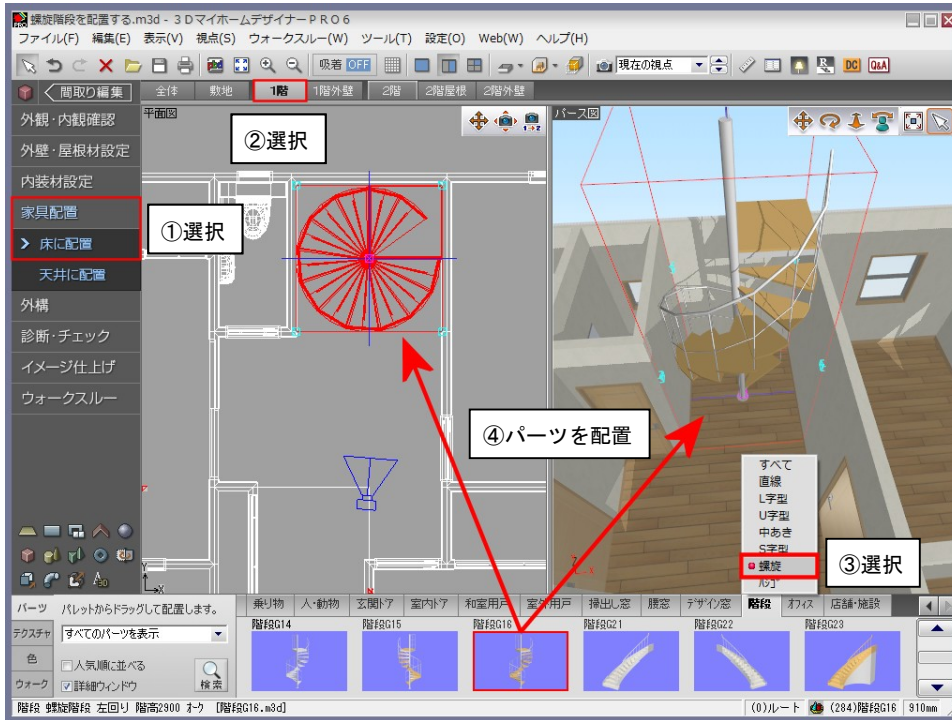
螺旋階段を配置する.m3d - 3Dマイホームデザイナー PRO6

ファイル(F) 編集(E) 表示(V) 視点(S) ウォークスルー(W) ツール(T) 設定(O) Web(W) ヘルプ(H)

吸着 OFF 現在の視点 DC Q&A

間取り編集 全体 敷地 1階 1階外壁 2階 2階屋根 2階外壁

外観・内観確認
外壁・屋根材設定
内装材設定
家具配置
床に配置
天井に配置
外構
診断・チェック
イメージ仕上げ
ウォークスルー

平面図
パース図

②選択
①選択
④パーツを配置
③選択

すべて
直線
L字型
U字型
中あき
S字型
螺旋
ルーフ

パーツ パレットからドラッグして配置します。
テクスチャ すべてのパーツを表示
色 人気順に並べる
ウォーク 詳細ウィンドウ 検索

乗り物 人・動物 玄関ドア 室内ドア 和室用戸 室外用戸 掃出し窓 腰窓 デザイン窓 階段 オフィス 店舗・施設

階段G14 階段G15 階段G16 階段G21 階段G22 階段G23

階段 螺旋階段 左回り 階高2900 オーク [階段G16.m3d]
(0)ルート (284)階段G16 910mm